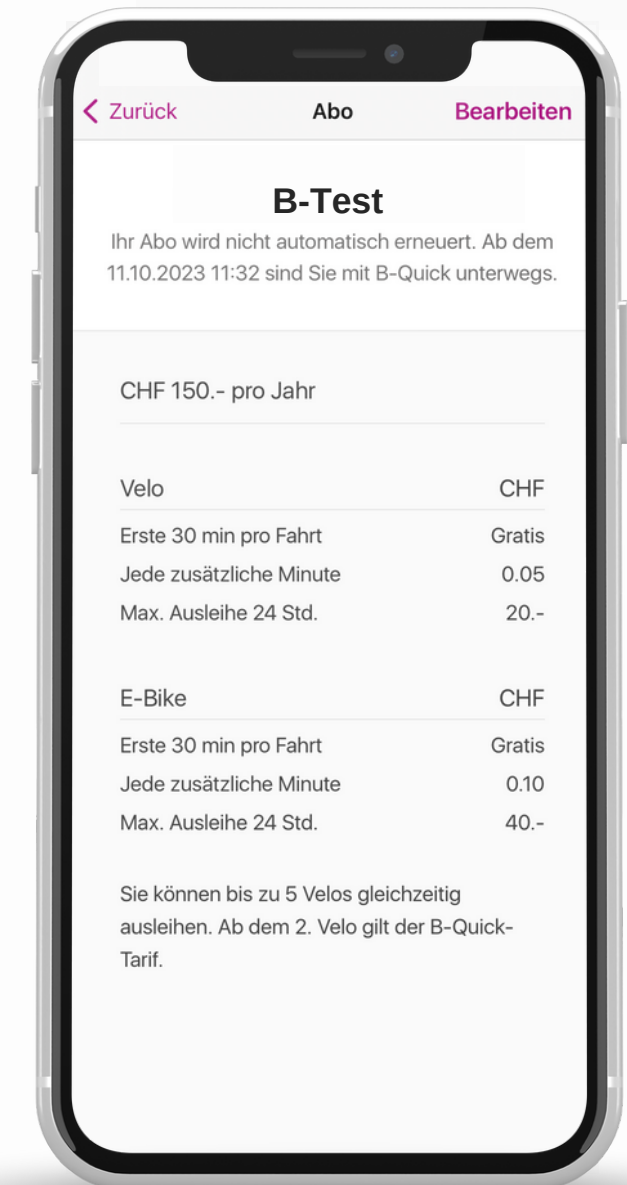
< Zurück
Abo
Bearbeiten

B-Test

Ihr Abo wird nicht automatisch erneuert. Ab dem 11.10.2023 11:32 sind Sie mit B-Quick unterwegs.

CHF 150.- pro Jahr

| Velo | CHF |
|---|---|
| Erste 30 min pro Fahrt | Gratis |
| Jede zusätzliche Minute | 0.05 |
| Max. Ausleihe 24 Std. | 20.- |

| E-Bike | CHF |
|---|---|
| Erste 30 min pro Fahrt | Gratis |
| Jede zusätzliche Minute | 0.10 |
| Max. Ausleihe 24 Std. | 40.- |

Sie können bis zu 5 Velos gleichzeitig ausleihen. Ab dem 2. Velo gilt der B-Quick-Tarif.